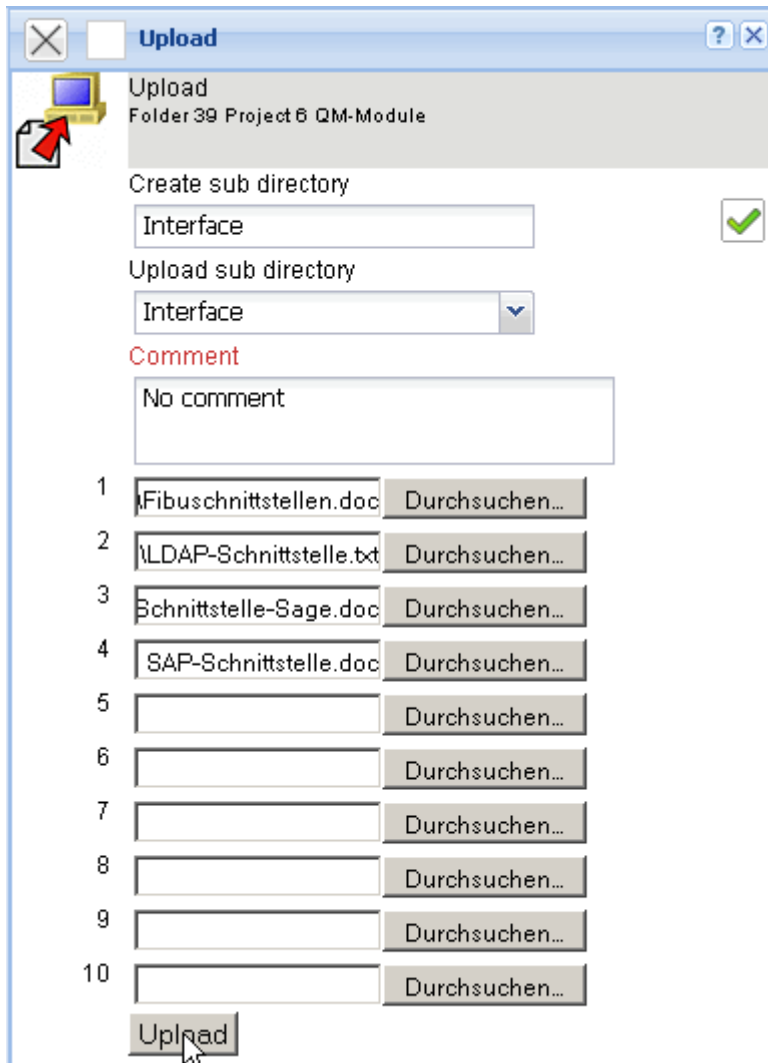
Upload

Upload
Folder 39 Project 6 QM-Module

Create sub directory
Interface

Upload sub directory
Interface

Comment
No comment

1 \Fibuschnittstellen.doc Durchsuchen...
2 \LDAP-Schnittstelle.txt Durchsuchen...
3 Schnittstelle-Sage.doc Durchsuchen...
4 SAP-Schnittstelle.doc Durchsuchen...
5 Durchsuchen...
6 Durchsuchen...
7 Durchsuchen...
8 Durchsuchen...
9 Durchsuchen...
10 Durchsuchen...

Upload